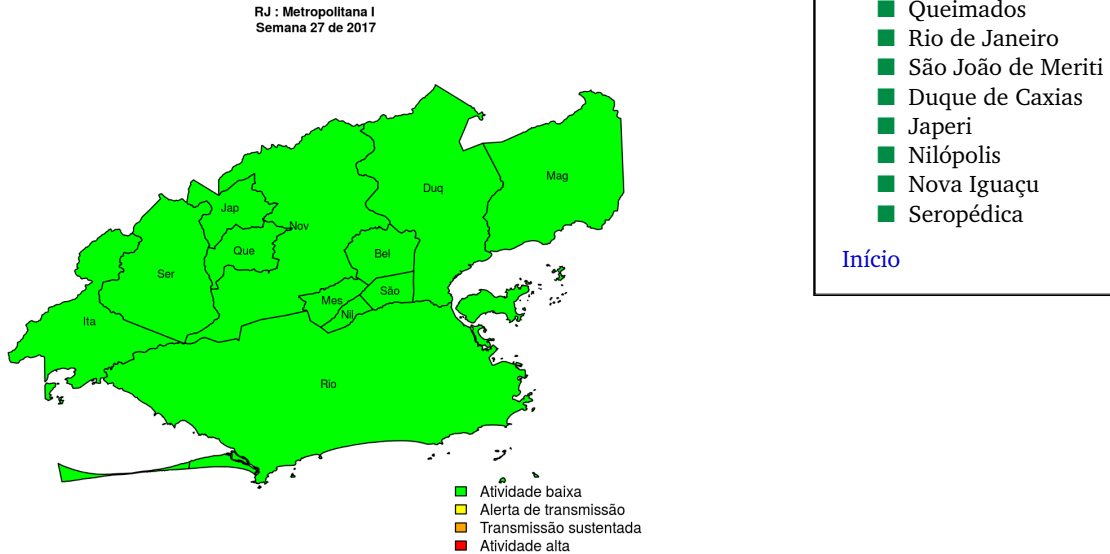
RJ : Metropolitana I
Semana 27 de 2017

Jap
Nov
Duq
Mag
Que
Bel
Ser
Mes
São
Nil
Ita
Rio

Atividade baixa
Alerta de transmissão
Transmissão sustentada
Atividade alta

Queimados
Rio de Janeiro
São João de Meriti
Duque de Caxias
Japeri
Nilópolis
Nova Iguaçu
Seropédica

Início